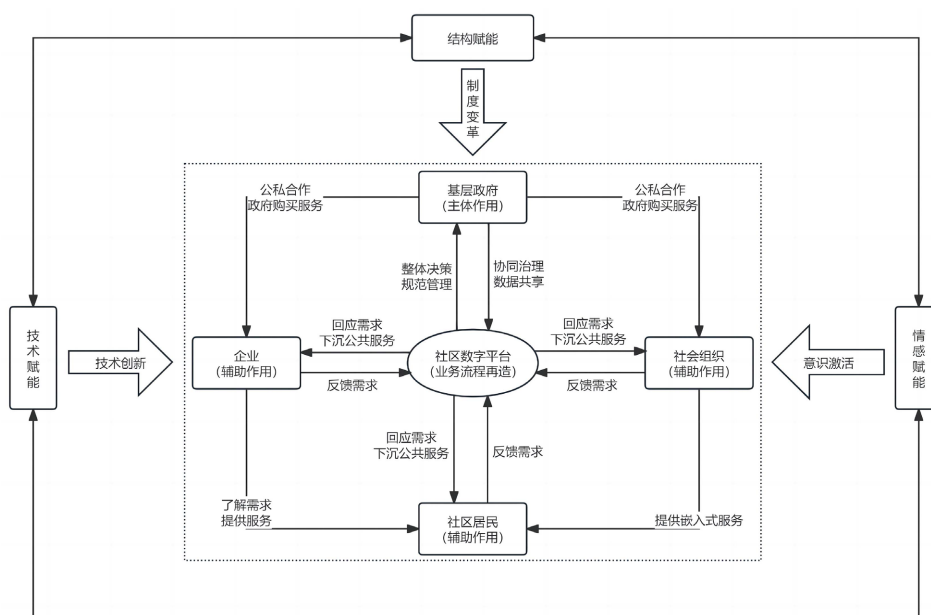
结构赋能

制度变革

公私合作
政府购买服务

基层政府
(主体作用)

公私合作
政府购买服务

整体决策
规范管理

协同治理
数据共享

技术赋能

技术创新

回应需求
下沉公共服务

回应需求
下沉公共服务

企业
(辅助作用)

社区数字平台
(业务流程再造)

社会组织
(辅助作用)

意识激活

情感赋能

反馈需求

反馈需求

回应需求
下沉公共服务

反馈需求

了解需求
提供服务

社区居民
(辅助作用)

提供嵌入式服务